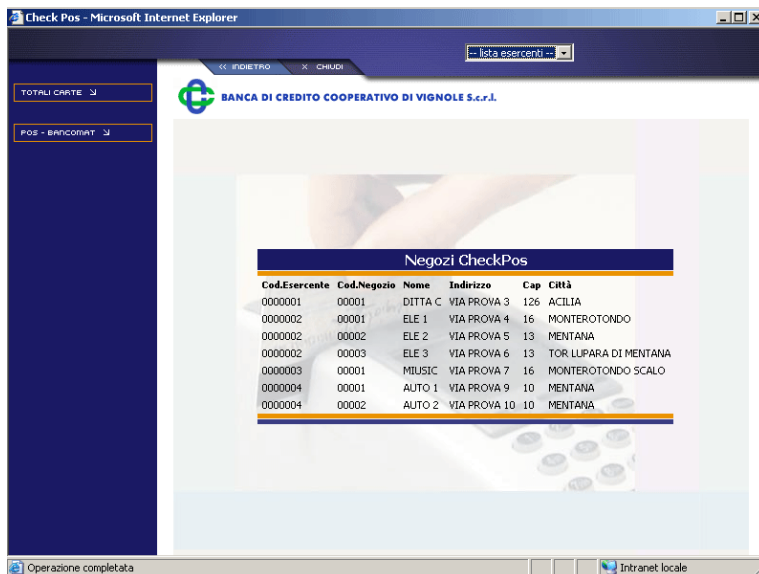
Check Pos - Microsoft Internet Explorer

<< INDIETRO   X CHIUDI

-- lista esercenti --

TOTALI CARTE

POS - BANCOMAT

BANCA DI CREDITO COOPERATIVO DI VIGNOLE S.c.r.l.

Negozi CheckPos

| Cod.Esercente | Cod.Negozio | Nome | Indirizzo | Cap | Città |
|---|---|---|---|---|---|
| 0000001 | 00001 | DITTA C | VIA PROVA 3 | 126 | ACILIA |
| 0000002 | 00001 | ELE 1 | VIA PROVA 4 | 16 | MONTEROTONDO |
| 0000002 | 00002 | ELE 2 | VIA PROVA 5 | 13 | MENTANA |
| 0000002 | 00003 | ELE 3 | VIA PROVA 6 | 13 | TOR LUPARA DI MENTANA |
| 0000003 | 00001 | MIUSIC | VIA PROVA 7 | 16 | MONTEROTONDO SCALO |
| 0000004 | 00001 | AUTO 1 | VIA PROVA 9 | 10 | MENTANA |
| 0000004 | 00002 | AUTO 2 | VIA PROVA 10 | 10 | MENTANA |

Operazione completata

Intranet locale